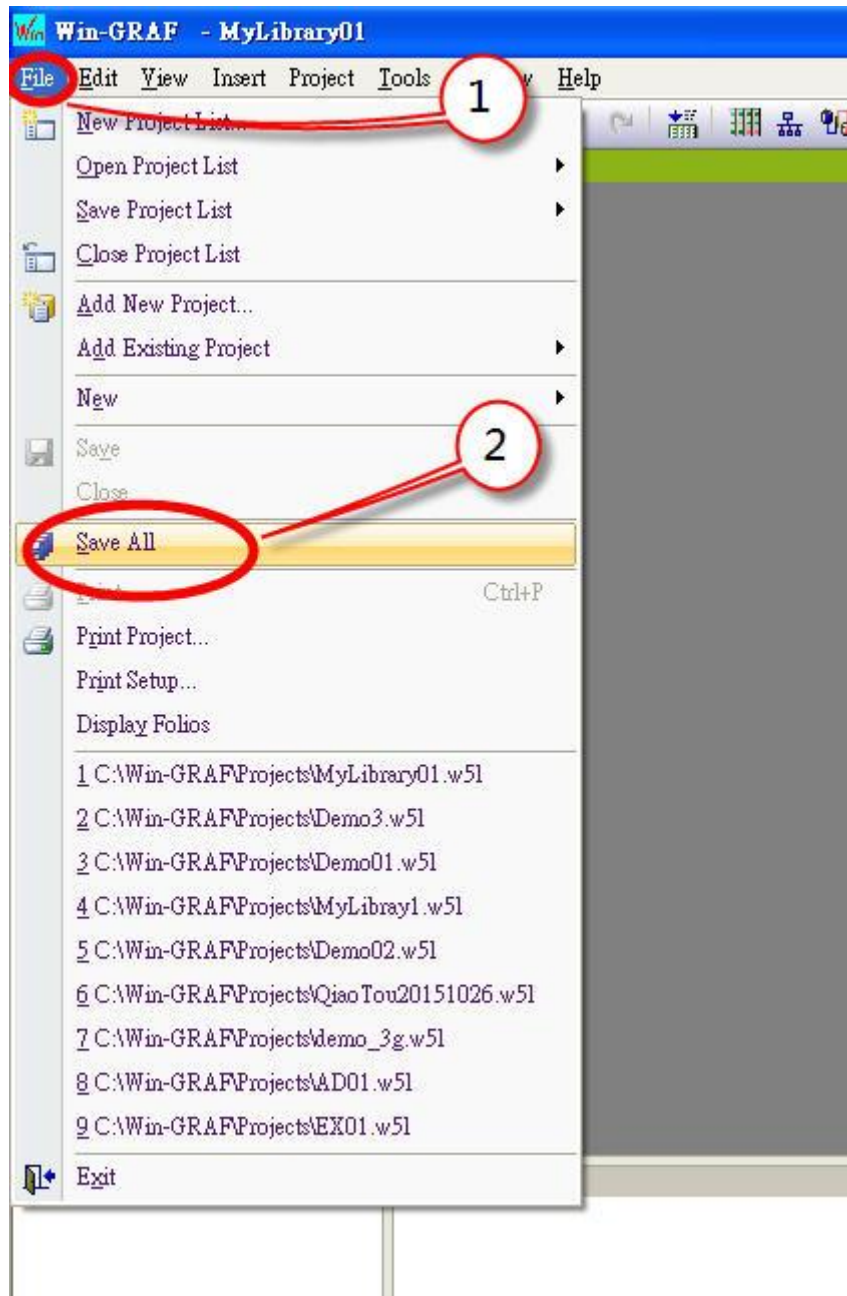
Win-GRAF - MyLibrary01

File Edit View Insert Project Tools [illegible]w Help

1

New Project List...
Open Project List
Save Project List
Close Project List
Add New Project...
Add Existing Project
New
Save
Close
Save All
Print Ctrl+P
Print Project...
Print Setup...
Display Folios
1 C:\Win-GRAF\Projects\MyLibrary01.w5l
2 C:\Win-GRAF\Projects\Demo3.w5l
3 C:\Win-GRAF\Projects\Demo01.w5l
4 C:\Win-GRAF\Projects\MyLibray1.w5l
5 C:\Win-GRAF\Projects\Demo02.w5l
6 C:\Win-GRAF\Projects\QiaoTou20151026.w5l
7 C:\Win-GRAF\Projects\demo_3g.w5l
8 C:\Win-GRAF\Projects\AD01.w5l
9 C:\Win-GRAF\Projects\EX01.w5l
Exit

2